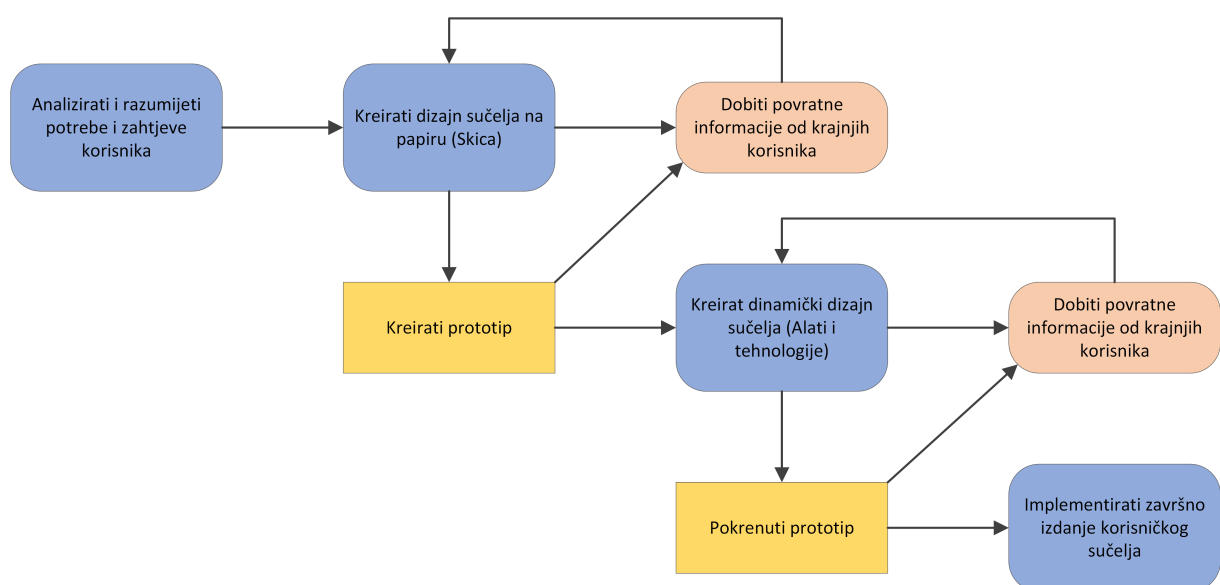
Analizirati i razumijeti potrebe i zahtjeve korisnika

Kreirati dizajn sučelja na papiru (Skica)

Dobiti povratne informacije od krajnjih korisnika

Kreirati prototip

Kreirat dinamički dizajn sučelja (Alati i tehnologije)

Dobiti povratne informacije od krajnjih korisnika

Pokrenuti prototip

Implementirati završno izdanje korisničkog sučelja